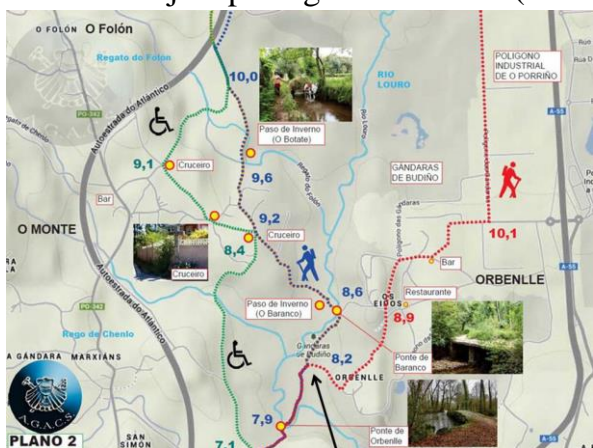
O FOLÓN O Folón
Regato do Folón
Autoestrada do Atlántico
PO-342
10,0
Paso de Inverno (O Botate)
RIO LOURO
POLÍGONO INDUSTRIAL DE O PORRIÑO
9,1
Cruceiro
9,6
GÁNDARAS DE BUDIÑO
Bar
O MONTE
9,2
Cruceiro
8,4
10,1
Cruceiro
Bar
ORBENLLE
Autoestrada do Atlántico
PO-342
Paso de Inverno (O Baranco)
8,6
EIDOS
Restaurante
8,9
Rego de Chenlo
A GÁNDARA MARXIÁNS
Gándaras de Budiño
8,2
ORBENLLE
Ponte de Baranco
A-55
A.G.A.C.S.
7,9
Ponte de Orbenlle
PLANO 2
SAN SIMÓN
7,1